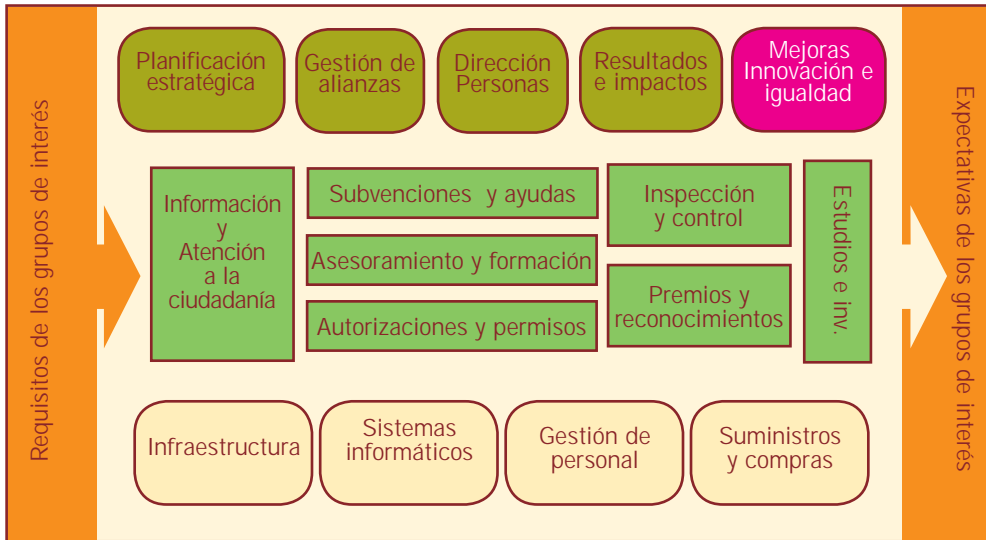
Requisitos de los grupos de interés

Planificación estratégica

Gestión de alianzas

Dirección Personas

Resultados e impactos

Mejoras Innovación e igualdad

Información y Atención a la ciudadanía

Subvenciones y ayudas

Asesoramiento y formación

Autorizaciones y permisos

Inspección y control

Premios y reconocimientos

Estudios e inv.

Infraestructura

Sistemas informáticos

Gestión de personal

Suministros y compras

Expectativas de los grupos de interés